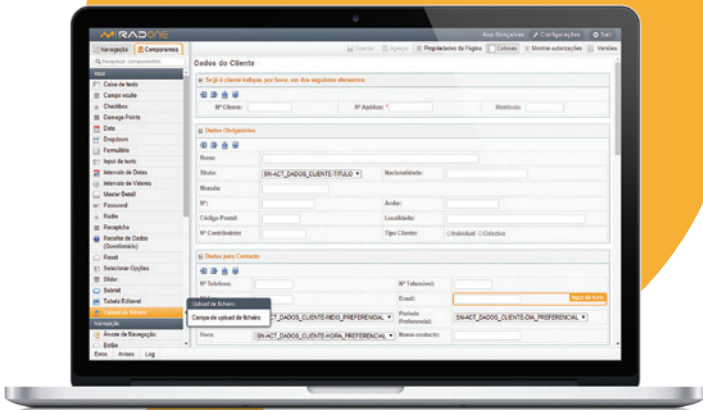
RADONE

Ana Gonçalves | Configurações | Sair

Navegação | Componentes

Pesquisar componentes

Html

Caixa de texto
Campo oculto
Checkbox
Damage Points
Data
Dropdown
Formulário
Input de texto
Intervalo de Datas
Intervalo de Valores
Master Detail
Password
Radio
Recaptcha
Recolha de Dados (Questionário)
Reset
Selecionar Opções
Slider
Submit
Tabela Editavel
Upload de ficheiro

Navegação

Árvore de Navegação
Botão

Erros | Avisos | Log

Inserir | Agrupar | Propriedades da Página | Colunas | Mostrar autorizações | Versões

Dados do Cliente

Seção cliente indique, por favor, um dos seguintes elementos:

Nº Cliente: | Nº Apólice: * | Matrícula:

Dados Obrigatórios

Nome:
Titulo: SN-ACT_DADOS_CLIENTE-TITULO | Nacionalidade:
Morada:
Nº: | Andar:
Código Postal: | Localidade:
Nº Contribuinte: | Tipo Cliente: Individual Colectivo

Dados para Contacto

Nº Telefone: | Nº Telemóvel:
Email: Input de texto
SN-ACT_DADOS_CLIENTE-MEIO_PREFERENCIAL | Período Preferencial: SN-ACT_DADOS_CLIENTE-DIA_PREFERENCIAL
Hora: SN-ACT_DADOS_CLIENTE-HORA_PREFERENCIAL | Nome contacto:

Upload de ficheiro
Campo de upload de ficheiro